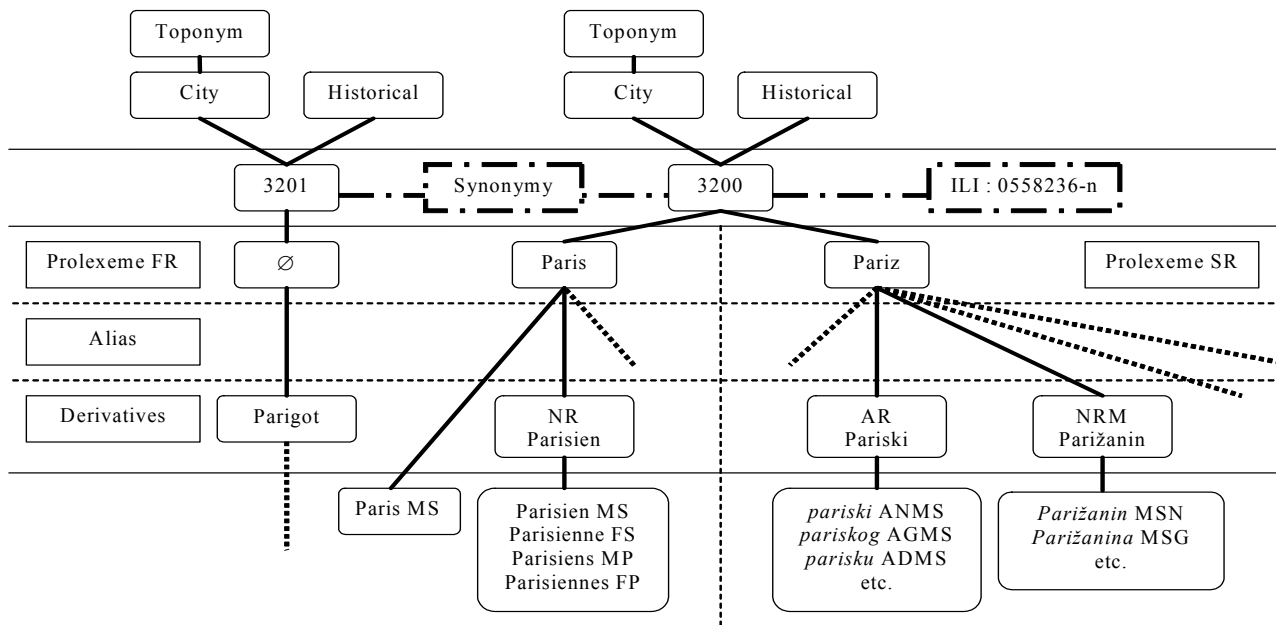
Toponym

City

Historical

Toponym

City

Historical

3201

Synonymy

3200

ILI : 0558236-n

Prolexeme FR

∅

Paris

Pariz

Prolexeme SR

Alias

Derivatives

Parigot

NR
Parisien

AR
Pariski

NRM
Parižanin

Paris MS

Parisien MS
Parisienne FS
Parisiens MP
Parisiennes FP

*pariski* ANMS
*pariskog* AGMS
*parisku* ADMS
etc.

*Parižanin* MSN
*Parižanina* MSG
etc.